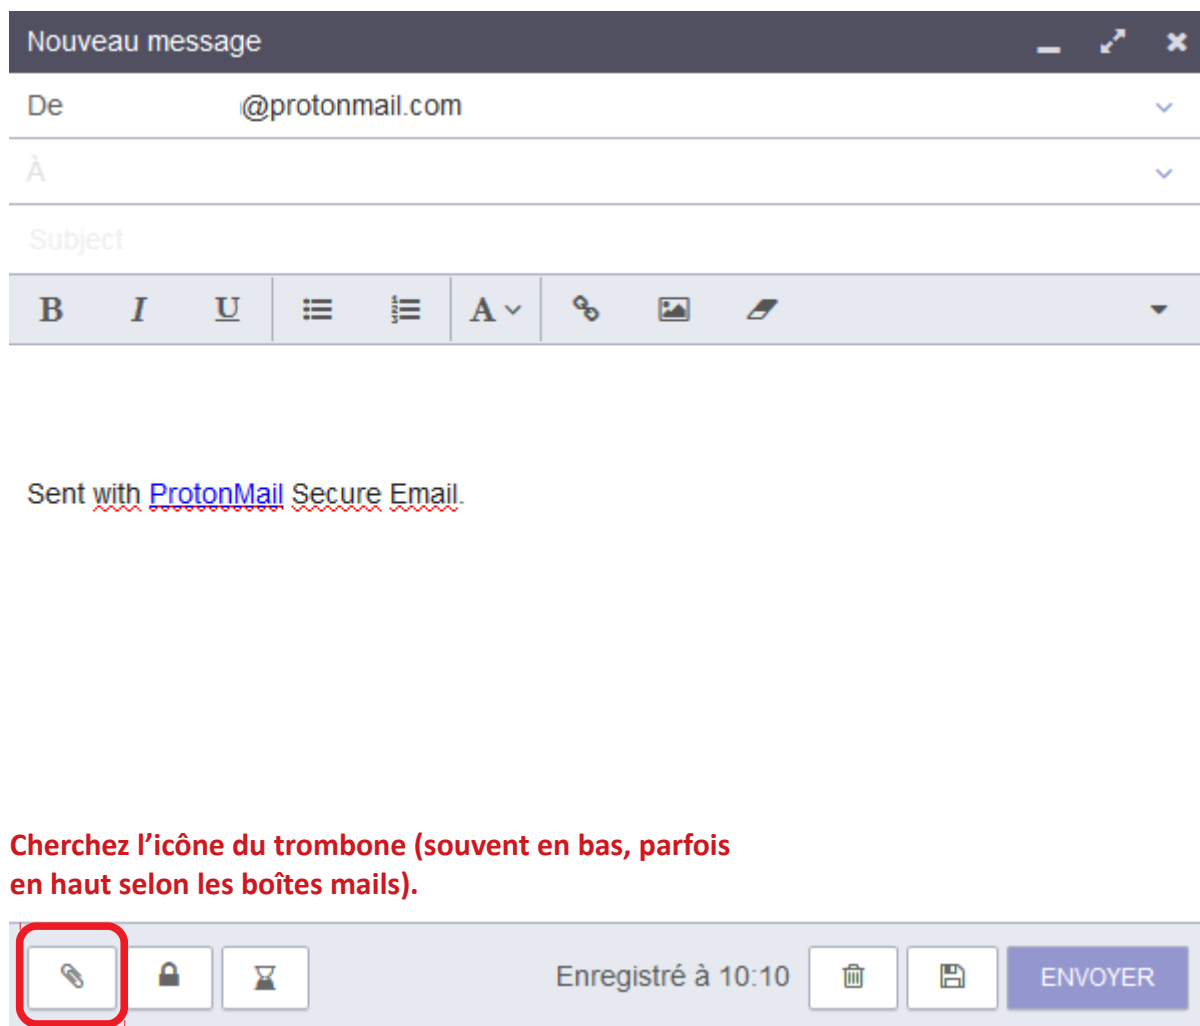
Nouveau message

De @protonmail.com

À

Subject

B I U A

Sent with ProtonMail Secure Email.

Cherchez l'icône du trombone (souvent en bas, parfois en haut selon les boîtes mails).

Enregistré à 10:10

ENVOYER